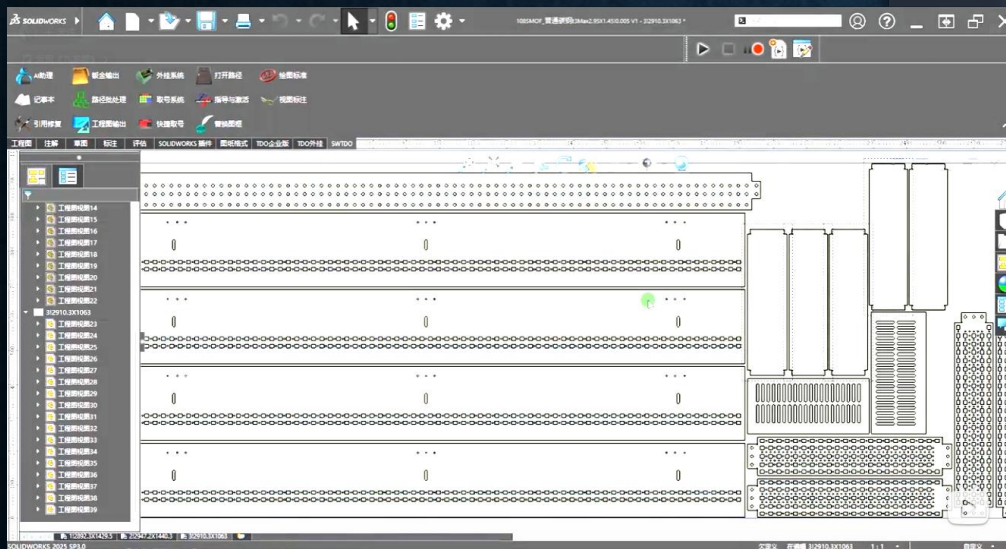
SOLIDWORKS

1080MOF_普通拼料(3Max2.95X1.45)0.005 V1 - 3I2910.3X1063 *

AI助理 钣金输出 外挂系统 打开路径 绘图标准
记事本 路径批处理 取号系统 指导与激活 视图标注
引用修复 工程图输出 快捷取号 营销图纸

工程图 注解 草图 标注 评估 SOLIDWORKS 插件 图纸格式 TDO企业版 TDO外挂 SWTDO

工程图视图14
工程图视图15
工程图视图16
工程图视图17
工程图视图18
工程图视图19
工程图视图20
工程图视图21
工程图视图22
3I2910.3X1063
工程图视图23
工程图视图24
工程图视图25
工程图视图26
工程图视图27
工程图视图28
工程图视图29
工程图视图30
工程图视图31
工程图视图32
工程图视图33
工程图视图34
工程图视图35
工程图视图36
工程图视图37
工程图视图38
工程图视图39

SOLIDWORKS 2025 SP3.0
3I2910.3X1063
在编辑 3I2910.3X1063
1 : 1
自定义